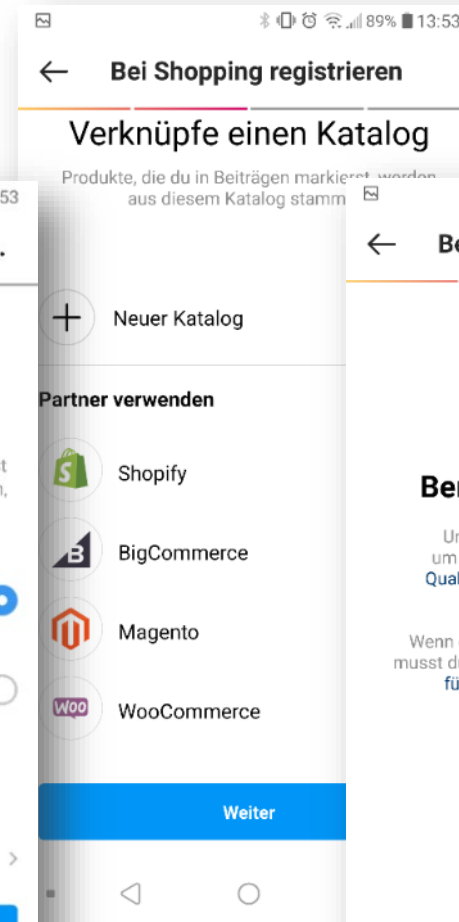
89% 13:53

Bei Shopping registrieren

Verknüpfe einen Katalog

Produkte, die du in Beiträgen markierst, werden aus diesem Katalog stamm

53

t
n,

Neuer Katalog

Partner verwenden

Shopify

BigCommerce

Magento

WOO

WooCommerce

Weiter

Be

Ber

Ur
um
Qual

Wenn
musst d
fü